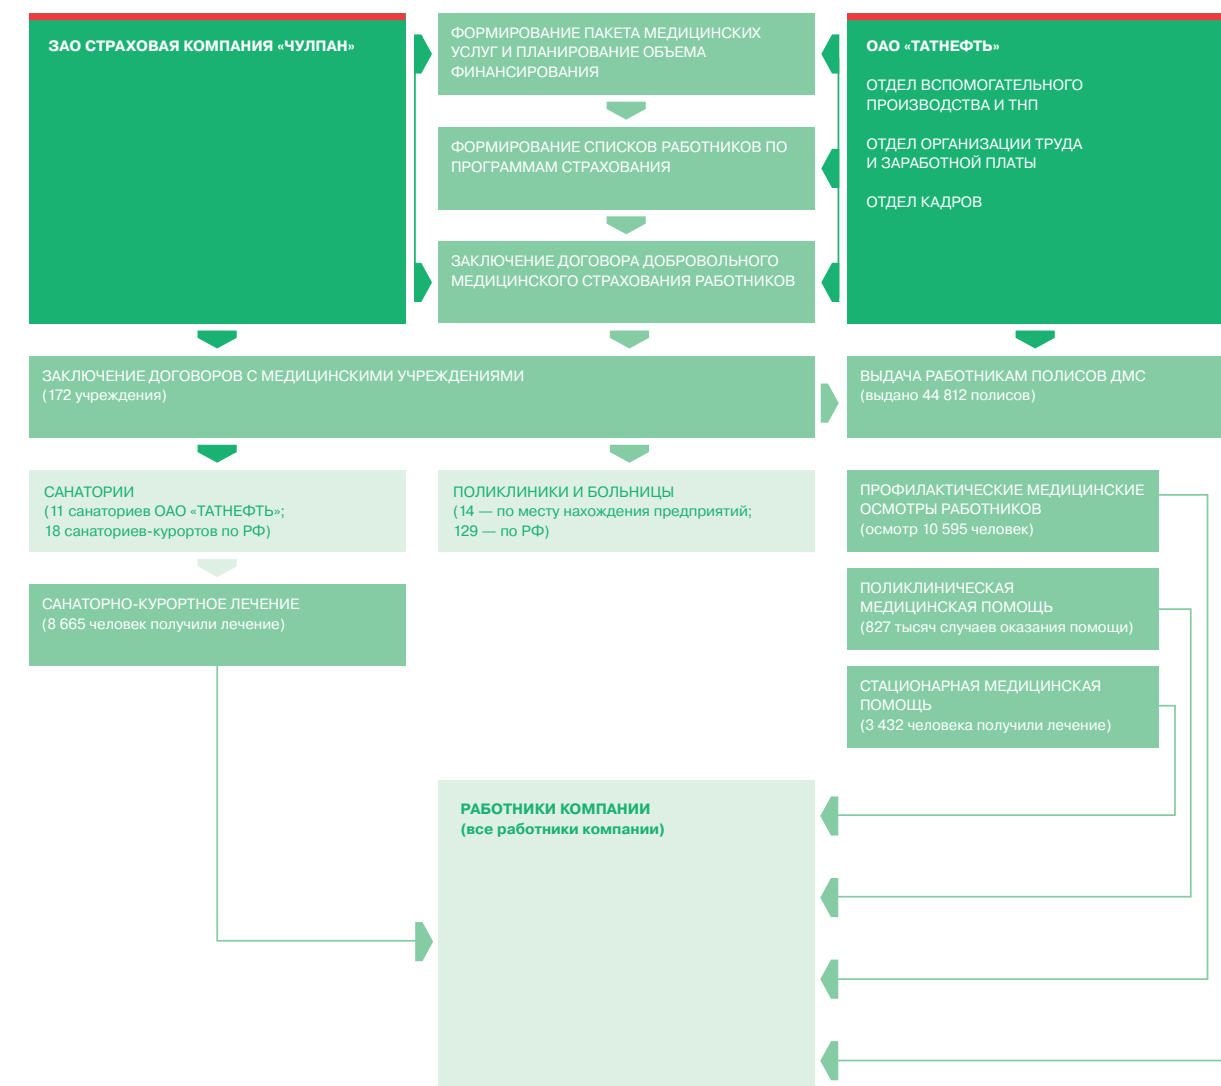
ЗАО СТРАХОВАЯ КОМПАНИЯ «ЧУЛПАН»

ФОРМИРОВАНИЕ ПАКЕТА МЕДИЦИНСКИХ УСЛУГ И ПЛАНИРОВАНИЕ ОБЬЕМА ФИНАНСИРОВАНИЯ

ФОРМИРОВАНИЕ СПИСКОВ РАБОТНИКОВ ПО ПРОГРАММАМ СТРАХОВАНИЯ

ЗАКЛЮЧЕНИЕ ДОГОВОРА ДОБРОВОЛЬНОГО МЕДИЦИНСКОГО СТРАХОВАНИЯ РАБОТНИКОВ

ОАО «ТАТНЕФТЬ»

ОТДЕЛ ВСПОМОГАТЕЛЬНОГО ПРОИЗВОДСТВА И ТНП

ОТДЕЛ ОРГАНИЗАЦИИ ТРУДА И ЗАРАБОТНОЙ ПЛАТЫ

ОТДЕЛ КАДРОВ

ЗАКЛЮЧЕНИЕ ДОГОВОРОВ С МЕДИЦИНСКИМИ УЧРЕЖДЕНИЯМИ
(172 учреждения)

ВЫДАЧА РАБОТНИКАМ ПОЛИСОВ ДМС
(выдано 44 812 полисов)

САНАТОРИИ
(11 санаториев ОАО «ТАТНЕФТЬ»; 18 санаториев-курортов по РФ)

ПОЛИКЛИНИКИ И БОЛЬНИЦЫ
(14 — по месту нахождения предприятий; 129 — по РФ)

ПРОФИЛАКТИЧЕСКИЕ МЕДИЦИНСКИЕ ОСМОТРЫ РАБОТНИКОВ
(осмотр 10 595 человек)

САНАТОРНО-КУРОРТНОЕ ЛЕЧЕНИЕ
(8 665 человек получили лечение)

ПОЛИКЛИНИЧЕСКАЯ МЕДИЦИНСКАЯ ПОМОЩЬ
(827 тысяч случаев оказания помощи)

СТАЦИОНАРНАЯ МЕДИЦИНСКАЯ ПОМОЩЬ
(3 432 человека получили лечение)

РАБОТНИКИ КОМПАНИИ
(все работники компании)